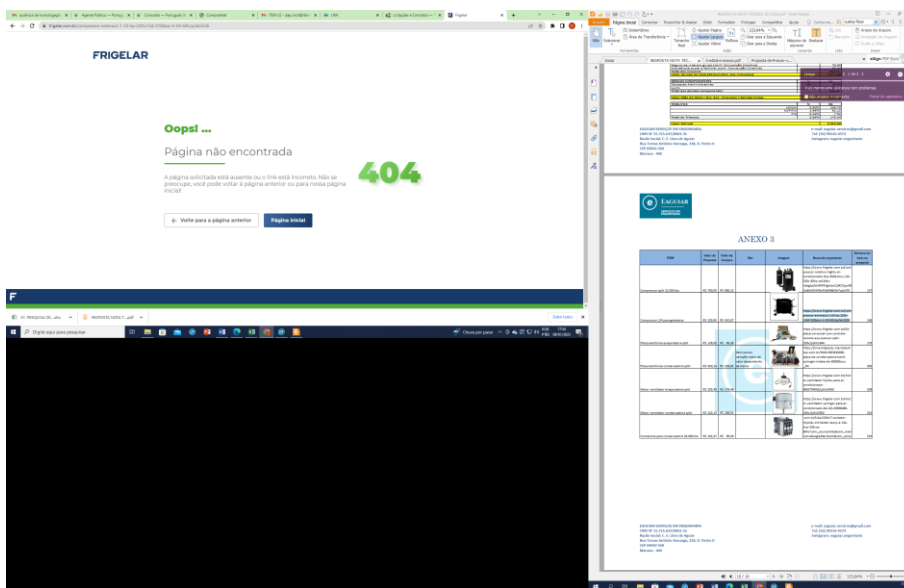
FRIGELAR

Oops! ...

Página não encontrada

A página solicitada está ausente ou o link está incorreto. Não se preocupe, você pode voltar à página anterior ou para nossa página inicial.

404

← Voltar para a página anterior

Página Inicial

Digite aqui para pesquisar

EAGUIAR

ANEXO 3

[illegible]